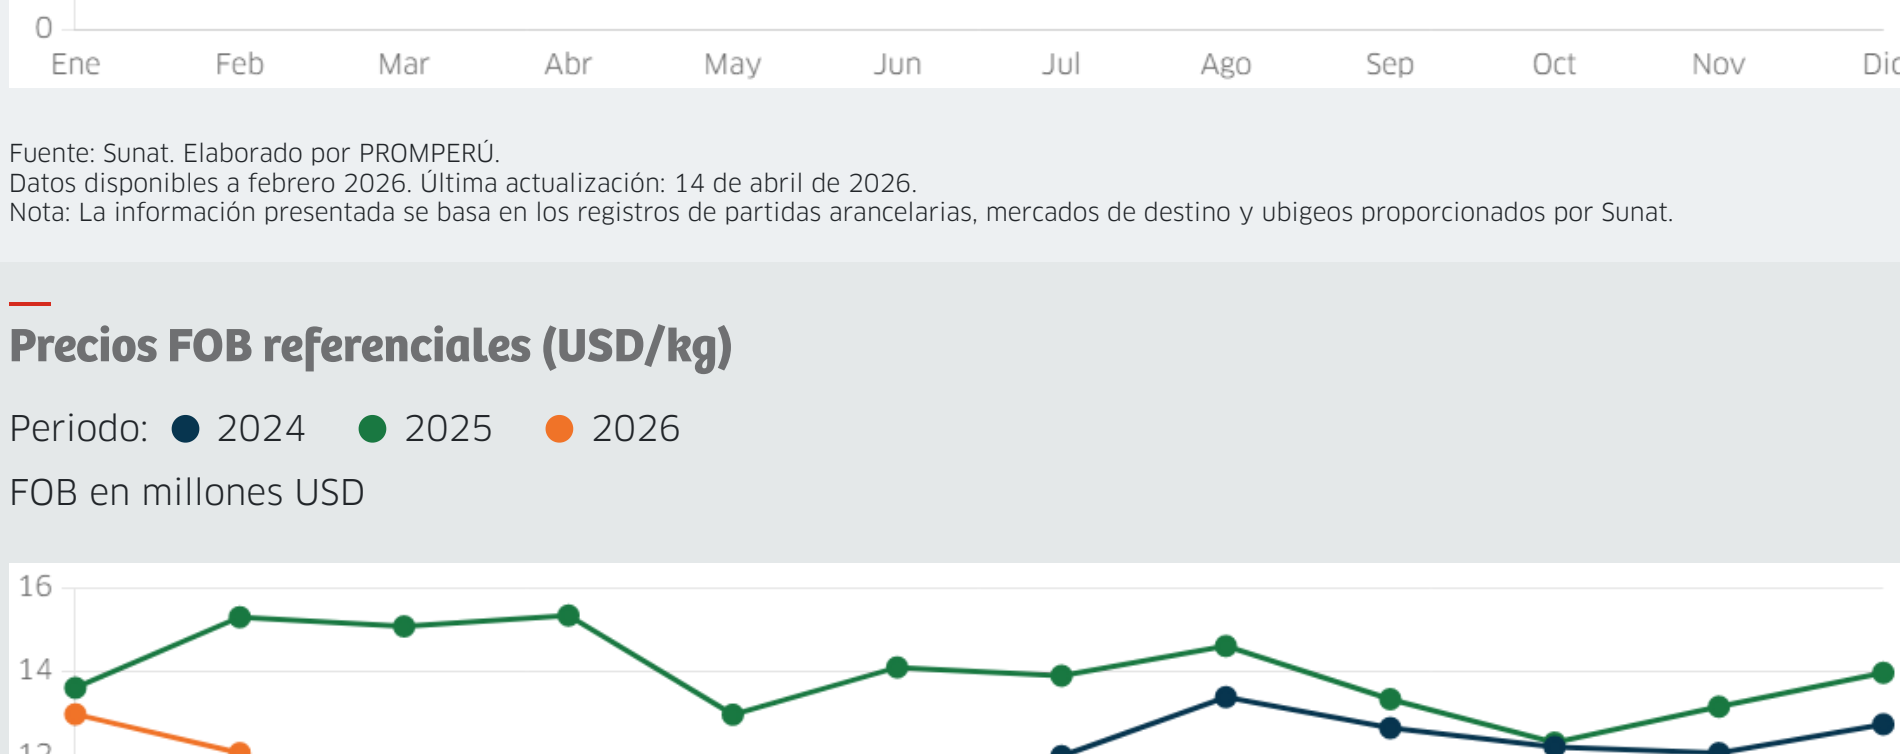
0
Ene Feb Mar Abr May Jun Jul Ago Sep Oct Nov Dic

Fuente: Sunat. Elaborado por PROMPERÚ.
Datos disponibles a febrero 2026. Última actualización: 14 de abril de 2026.
Nota: La información presentada se basa en los registros de partidas arancelarias, mercados de destino y ubigeos proporcionados por Sunat.

Precios FOB referenciales (USD/kg)

Periodo: 2024 2025 2026

FOB en millones USD

16
14
12